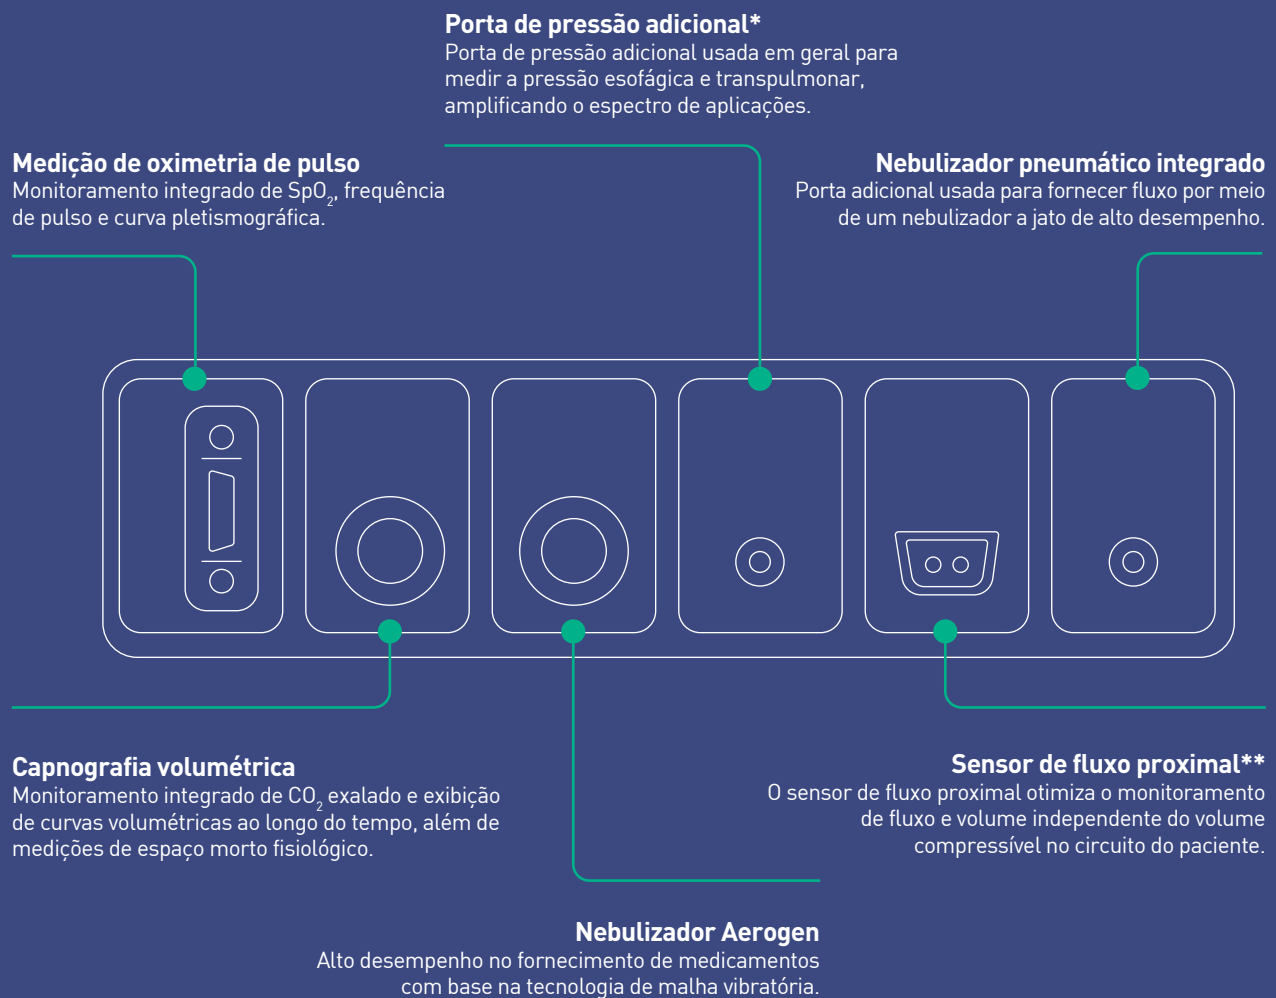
**Porta de pressão adicional***
Porta de pressão adicional usada em geral para medir a pressão esofágica e transpulmonar, amplificando o espectro de aplicações.

**Medição de oximetria de pulso**
Monitoramento integrado de $SpO_2$, frequência de pulso e curva pletismográfica.

**Nebulizador pneumático integrado**
Porta adicional usada para fornecer fluxo por meio de um nebulizador a jato de alto desempenho.

**Capnografia volumétrica**
Monitoramento integrado de $CO_2$ exalado e exibição de curvas volumétricas ao longo do tempo, além de medições de espaço morto fisiológico.

**Sensor de fluxo proximal****
O sensor de fluxo proximal otimiza o monitoramento de fluxo e volume independente do volume compressível no circuito do paciente.

**Nebulizador Aerogen**
Alto desempenho no fornecimento de medicamentos com base na tecnologia de malha vibratória.